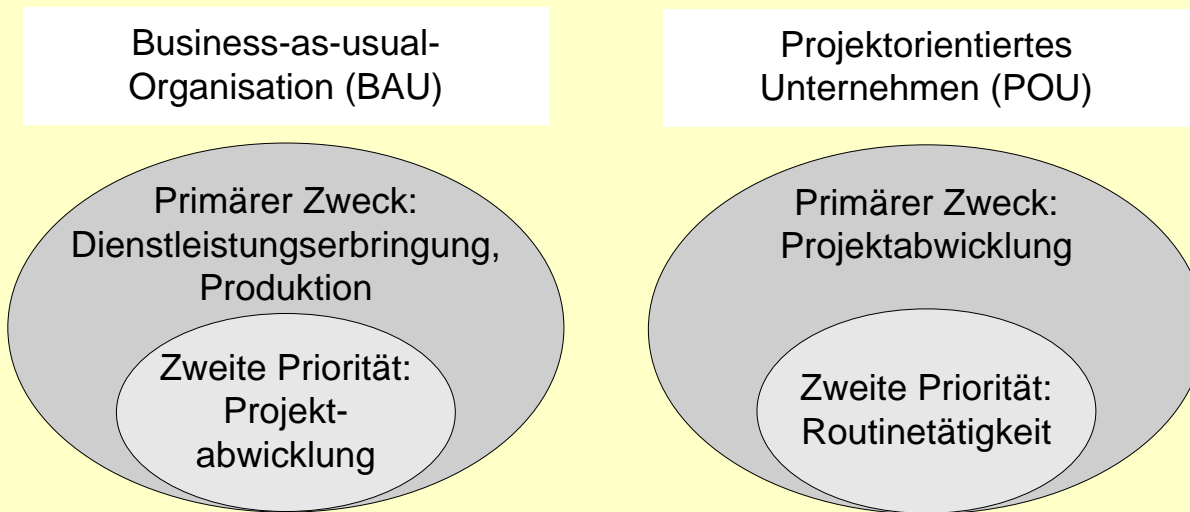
Business-as-usual-Organisation (BAU)

Primärer Zweck: Dienstleistungserbringung, Produktion

Zweite Priorität: Projektabwicklung

Projektorientiertes Unternehmen (POU)

Primärer Zweck: Projektabwicklung

Zweite Priorität: Routinetätigkeit